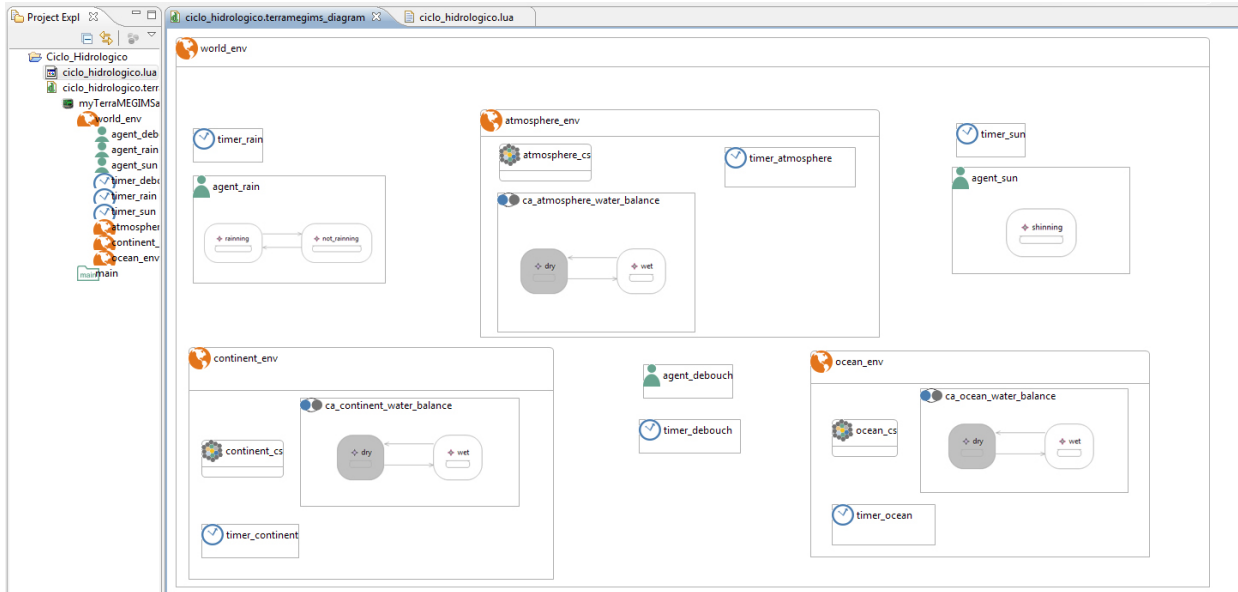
Project Expl
Ciclo_Hidrologico
ciclo_hidrologico.lua
ciclo_hidrologico.terr
myTerraMEGIMSa
world_env
agent_deb
agent_rain
agent_sun
timer_debo
timer_rain
timer_sun
atmospher
continent_
ocean_env
main
main

ciclo_hidrologico.terramegims_diagram
ciclo_hidrologico.lua

world_env

timer_rain

agent_rain

rainning
not_rainning

atmosphere_env

atmosphere_cs

timer_atmosphere

ca_atmosphere_water_balance

dry
wet

timer_sun

agent_sun

shinning

continent_env

ca_continent_water_balance

continent_cs

dry
wet

timer_continent

agent_debouch

timer_debouch

ocean_env

ca_ocean_water_balance

ocean_cs

dry
wet

timer_ocean